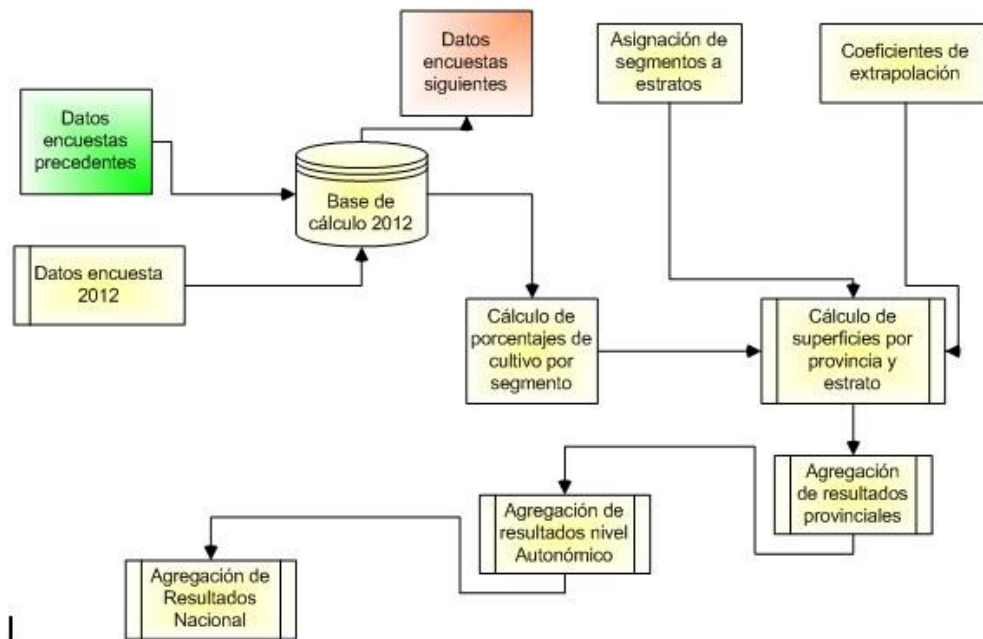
Datos encuestas siguientes

Asignación de segmentos a estratos

Coeficientes de extrapolación

Datos encuestas precedentes

Base de cálculo 2012

Datos encuesta 2012

Cálculo de porcentajes de cultivo por segmento

Cálculo de superficies por provincia y estrato

Agregación de resultados provinciales

Agregación de resultados nivel Autonómico

Agregación de Resultados Nacional